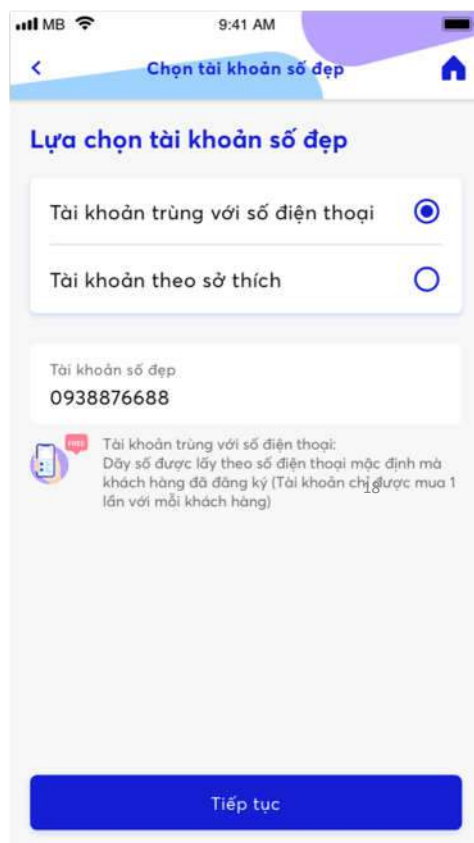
MB 9:41 AM

Chọn tài khoản số đẹp

Lựa chọn tài khoản số đẹp

Tài khoản trùng với số điện thoại

Tài khoản theo sở thích

Tài khoản số đẹp
0938876688

FREE

Tài khoản trùng với số điện thoại:
Dãy số được lấy theo số điện thoại mặc định mà khách hàng đã đăng ký (Tài khoản chỉ được mua 1 lần với mỗi khách hàng)

18

Tiếp tục